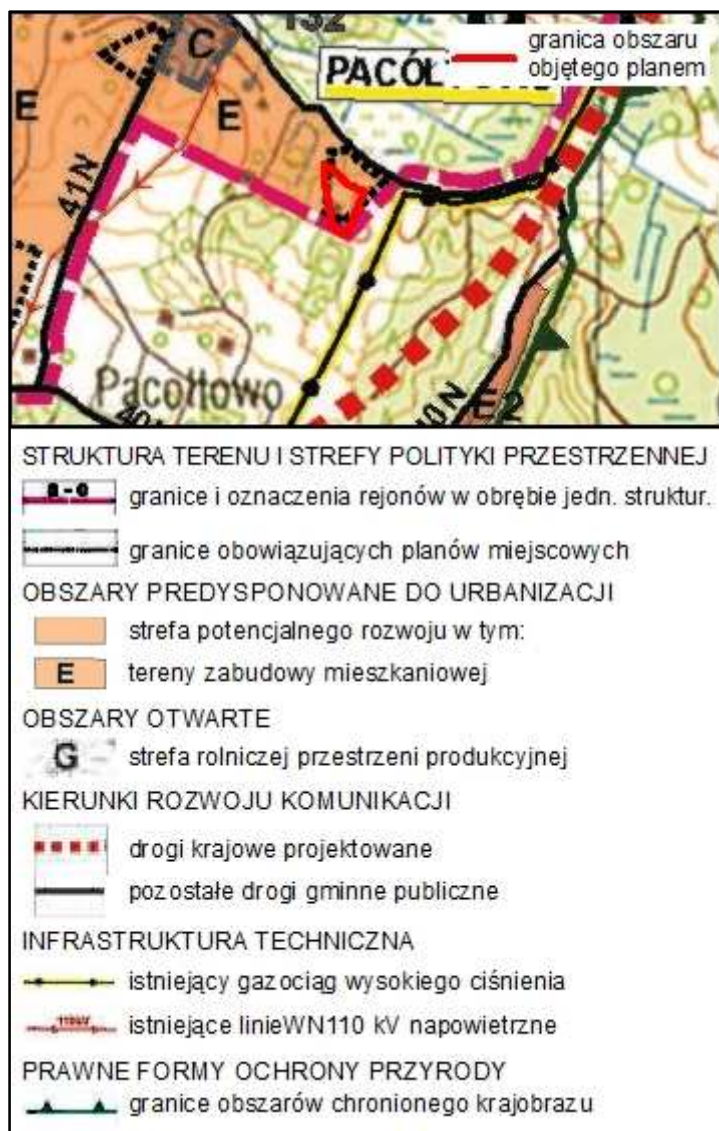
132
C
E
E
PACÓŁ
granica obszaru objętego planem
41N
Pacołtowo
40
10N
E2

STRUKTURA TERENU I STREFY POLITYKI PRZESTRZENNEJ
E-0 granice i oznaczenia rejonów w obrębie jedn. struktur.
granice obowiązujących planów miejscowych
OBSZARY PREDYSPONOWANE DO URBANIZACJI
strefa potencjalnego rozwoju w tym:
E tereny zabudowy mieszkaniowej
OBSZARY OTWARTE
G strefa rolniczej przestrzeni produkcyjnej
KIERUNKI ROZWOJU KOMUNIKACJI
drogi krajowe projektowane
pozostałe drogi gminne publiczne
INFRASTRUKTURA TECHNICZNA
istniejący gazociąg wysokiego ciśnienia
110kV istniejące linieWN110 kV napowietrzne
PRAWNE FORMY OCHRONY PRZYRODY
granice obszarów chronionego krajobrazu